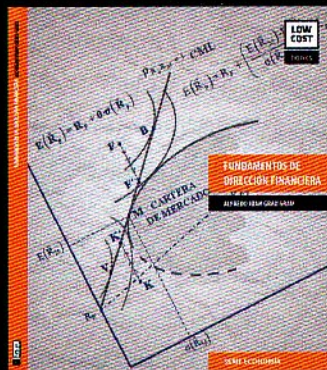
LOW COST

FUNDAMENTOS DE DIRECCIÓN FINANCIERA

ALFREDO JUAN GRAU GRAU

SERIE ECONOMÍA

$E(\tilde{R}_p) = R_f + \theta\sigma(\tilde{R}_p)$

$\rho_{\tilde{R}_i,\tilde{R}_M} = 1$ CML

$E(\tilde{R}_i) = R_f + \left[\frac{E(\tilde{R}_M) - R_f}{\sigma(\tilde{R}_M)}\right]$

B

F

F'

M CARTERA DE MERCADO

$E(\tilde{R}_M)$

K'

V

K

$R_f$

$\sigma(\tilde{R}_p)$

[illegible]